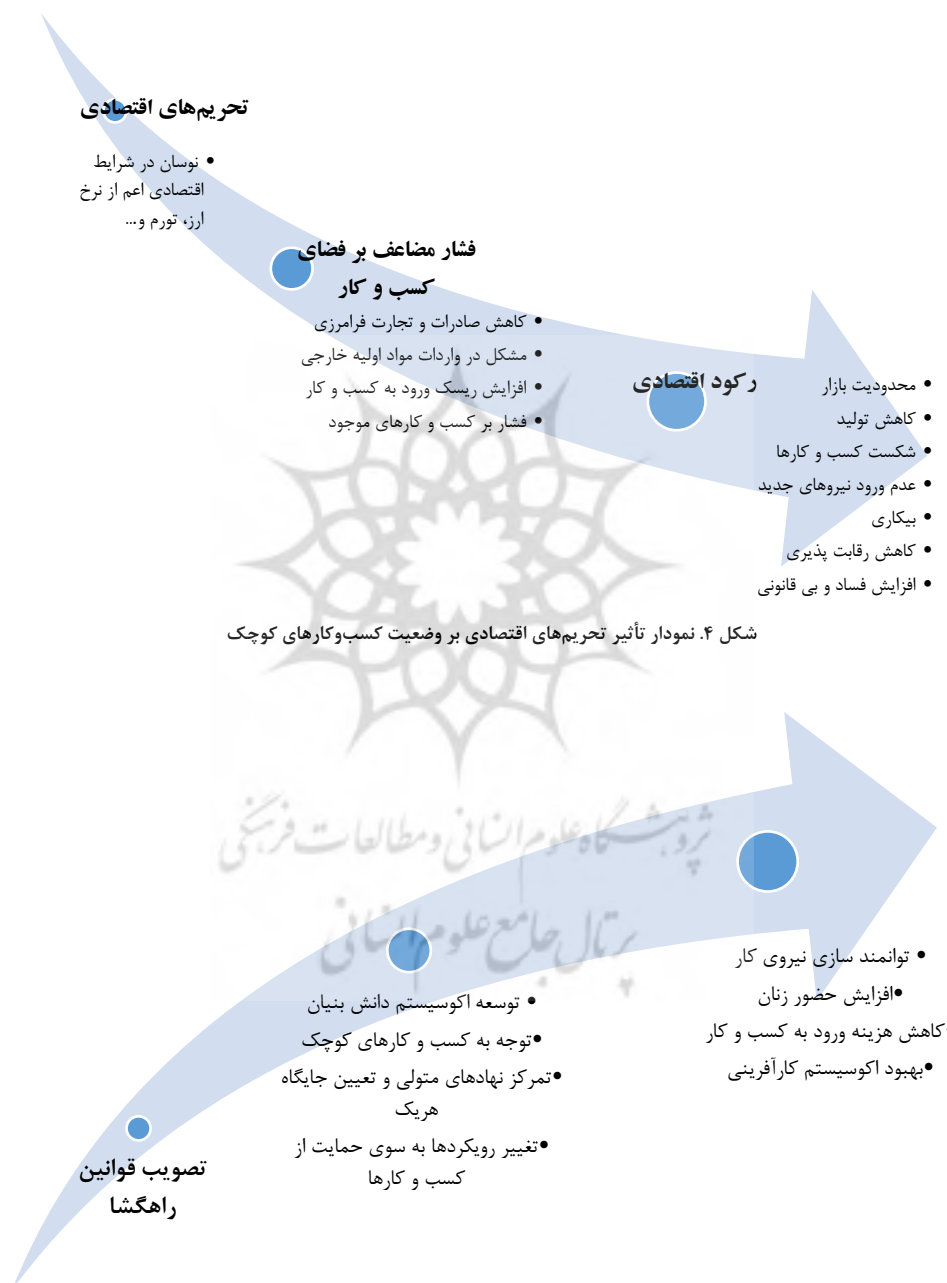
تحریم‌های اقتصادی

• نوسان در شرایط اقتصادی اعم از نرخ ارز، تورم و...

فشار مضاعف بر فضای کسب و کار

• کاهش صادرات و تجارت فرامرزی
• مشکل در واردات مواد اولیه خارجی
• افزایش ریسک ورود به کسب و کار
• فشار بر کسب و کارهای موجود

رکود اقتصادی

• محدودیت بازار
• کاهش تولید
• شکست کسب و کارها
• عدم ورود نیروهای جدید
• بیکاری
• کاهش رقابت پذیری
• افزایش فساد و بی قانونی

شکل ۴. نمودار تأثیر تحریم‌های اقتصادی بر وضعیت کسب‌وکارهای کوچک

پژوهشگاه علوم انسانی و مطالعات فرهنگی
پرتال جامع علوم انسانی

• توانمند سازی نیروی کار
•افزایش حضور زنان
کاهش هزینه ورود به کسب و کار
•بهبود اکوسیستم کارآفرینی

• توسعه اکوسیستم دانش بنیان
•توجه به کسب و کارهای کوچک
•تمرکز نهادهای متولی و تعیین جایگاه هریک
•تغییر رویکردها به سوی حمایت از کسب و کارها

تصویب قوانین راهگشا